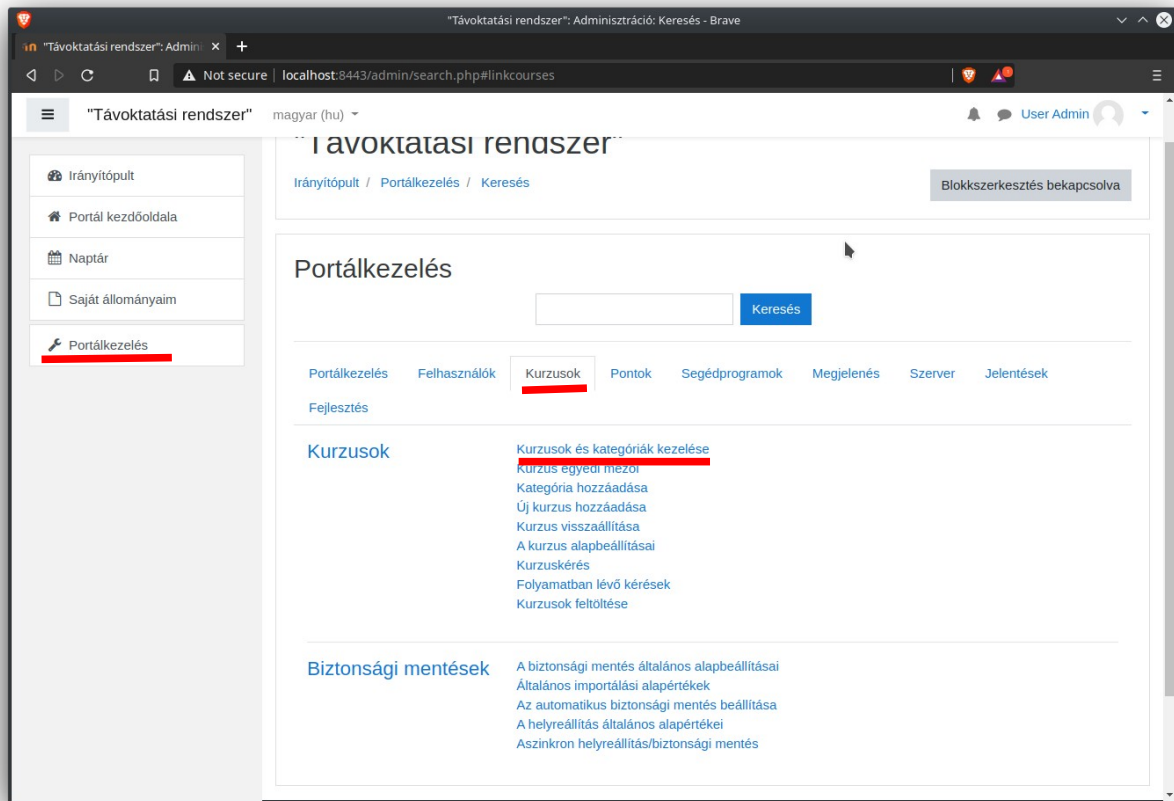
"Távoktatási rendszer": Adminisztráció: Keresés - Brave

"Távoktatási rendszer": Admin ×  +

Not secure | localhost:8443/admin/search.php#linkcourses

"Távoktatási rendszer"   magyar (hu)   User Admin

"Távoktatási rendszer"

Irányítópult / Portálkezelés / Keresés

Blokkszerkesztés bekapcsolva

Irányítópult
Portál kezdőoldala
Naptár
Saját állományaim
Portálkezelés

Portálkezelés

Keresés

Portálkezelés   Felhasználók   Kurzusok   Pontok   Segédprogramok   Megjelenés   Szerver   Jelentések   Fejlesztés

Kurzusok

Kurzusok és kategóriák kezelése
Kurzus egyedi mezői
Kategória hozzáadása
Új kurzus hozzáadása
Kurzus visszaállítása
A kurzus alapbeállításai
Kurzuskérés
Folyamatban lévő kérések
Kurzusok feltöltése

Biztonsági mentések

A biztonsági mentés általános alapbeállításai
Általános importálási alapértékek
Az automatikus biztonsági mentés beállítása
A helyreállítás általános alapértékei
Aszinkron helyreállítás/biztonsági mentés